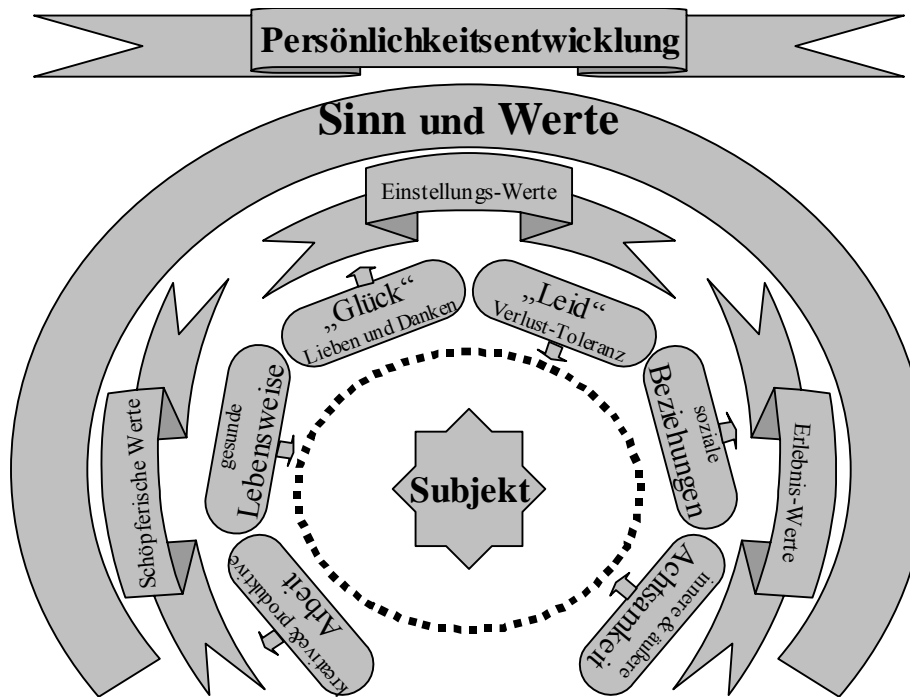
Persönlichkeitsentwicklung

Sinn und Werte

Einstellungs-Werte

„Glück“
Lieben und Danken

„Leid“
Verlust-Toleranz

gesunde
Lebensweise

soziale
Beziehungen

Schöpferische Werte

Erlebnis-Werte

Subjekt

kreative & produktive
Arbeit

innere & äußere
Achtsamkeit